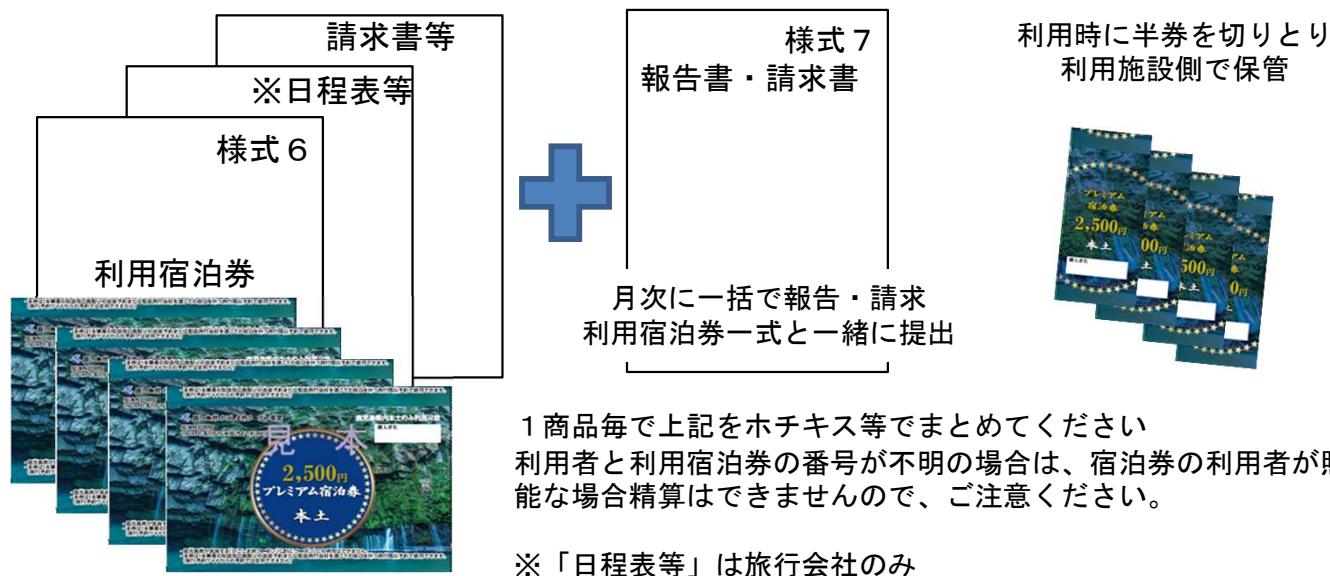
請求書等

※日程表等

様式６

利用宿泊券

見本

2,500円
プレミアム宿泊券
本土

様式７
報告書・請求書

月次に一括で報告・請求
利用宿泊券一式と一緒に提出

利用時に半券を切りとり
利用施設側で保管

プレミアム
宿泊券
2,500円
本土

１商品毎で上記をホチキス等でまとめてください
利用者と利用宿泊券の番号が不明の場合は、宿泊券の利用者が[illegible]
能な場合精算はできませんので、ご注意ください。

※「日程表等」は旅行会社のみ